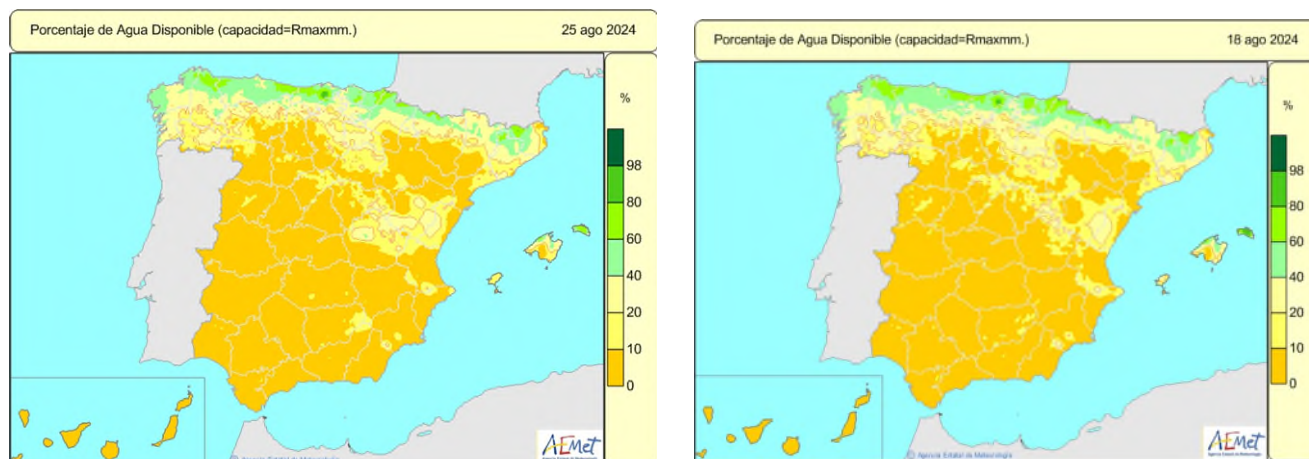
Porcentaje de Agua Disponible (capacidad=Rmaxmm.)

25 ago 2024

%

98

80

60

40

20

10

0

AEMet

Porcentaje de Agua Disponible (capacidad=Rmaxmm.)

18 ago 2024

%

98

80

60

40

20

10

0

© Agencia Estatal de Meteorología

AEMet